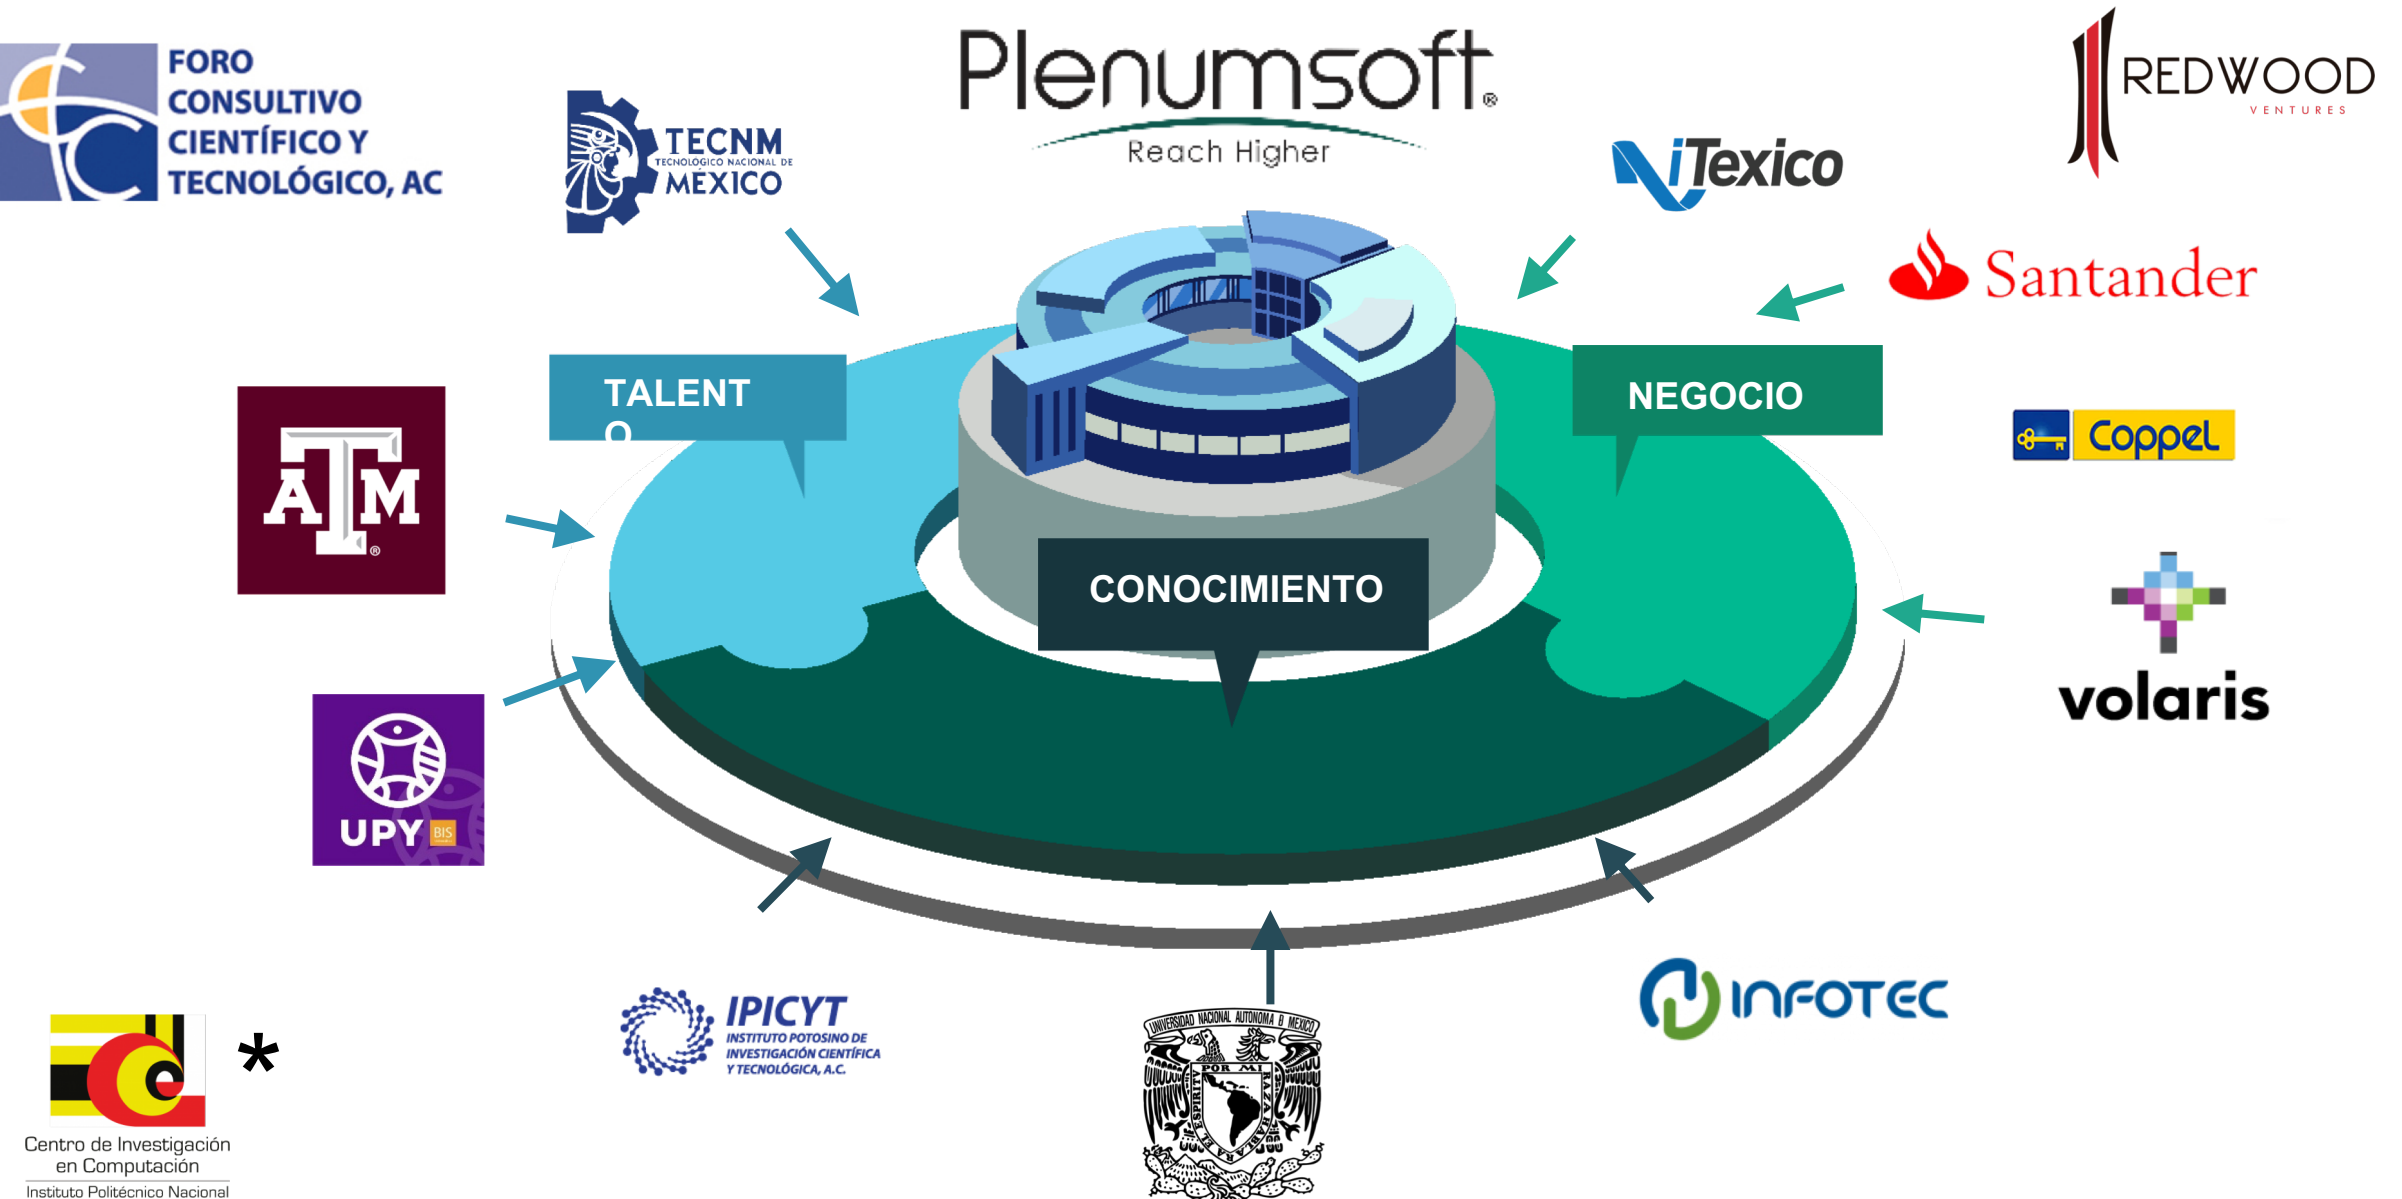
FORO CONSULTIVO CIENTÍFICO Y TECNOLÓGICO, AC

TECNM
TECNOLÓGICO NACIONAL DE
MÉXICO

Plenumsoft®
Reach Higher

REDWOOD
VENTURES

iTexico

Santander

TALENT
O

NEGOCIO

Coppel

A|M®

CONOCIMIENTO

volaris

UPY BIS

INFOTEC

IPICYT
INSTITUTO POTOSINO DE INVESTIGACIÓN CIENTÍFICA Y TECNOLÓGICA, A.C.

UNIVERSIDAD NACIONAL AUTÓNOMA DE MÉXICO
POR MI RAZA HABLARÁ EL ESPÍRITU

*

Centro de Investigación en Computación
Instituto Politécnico Nacional